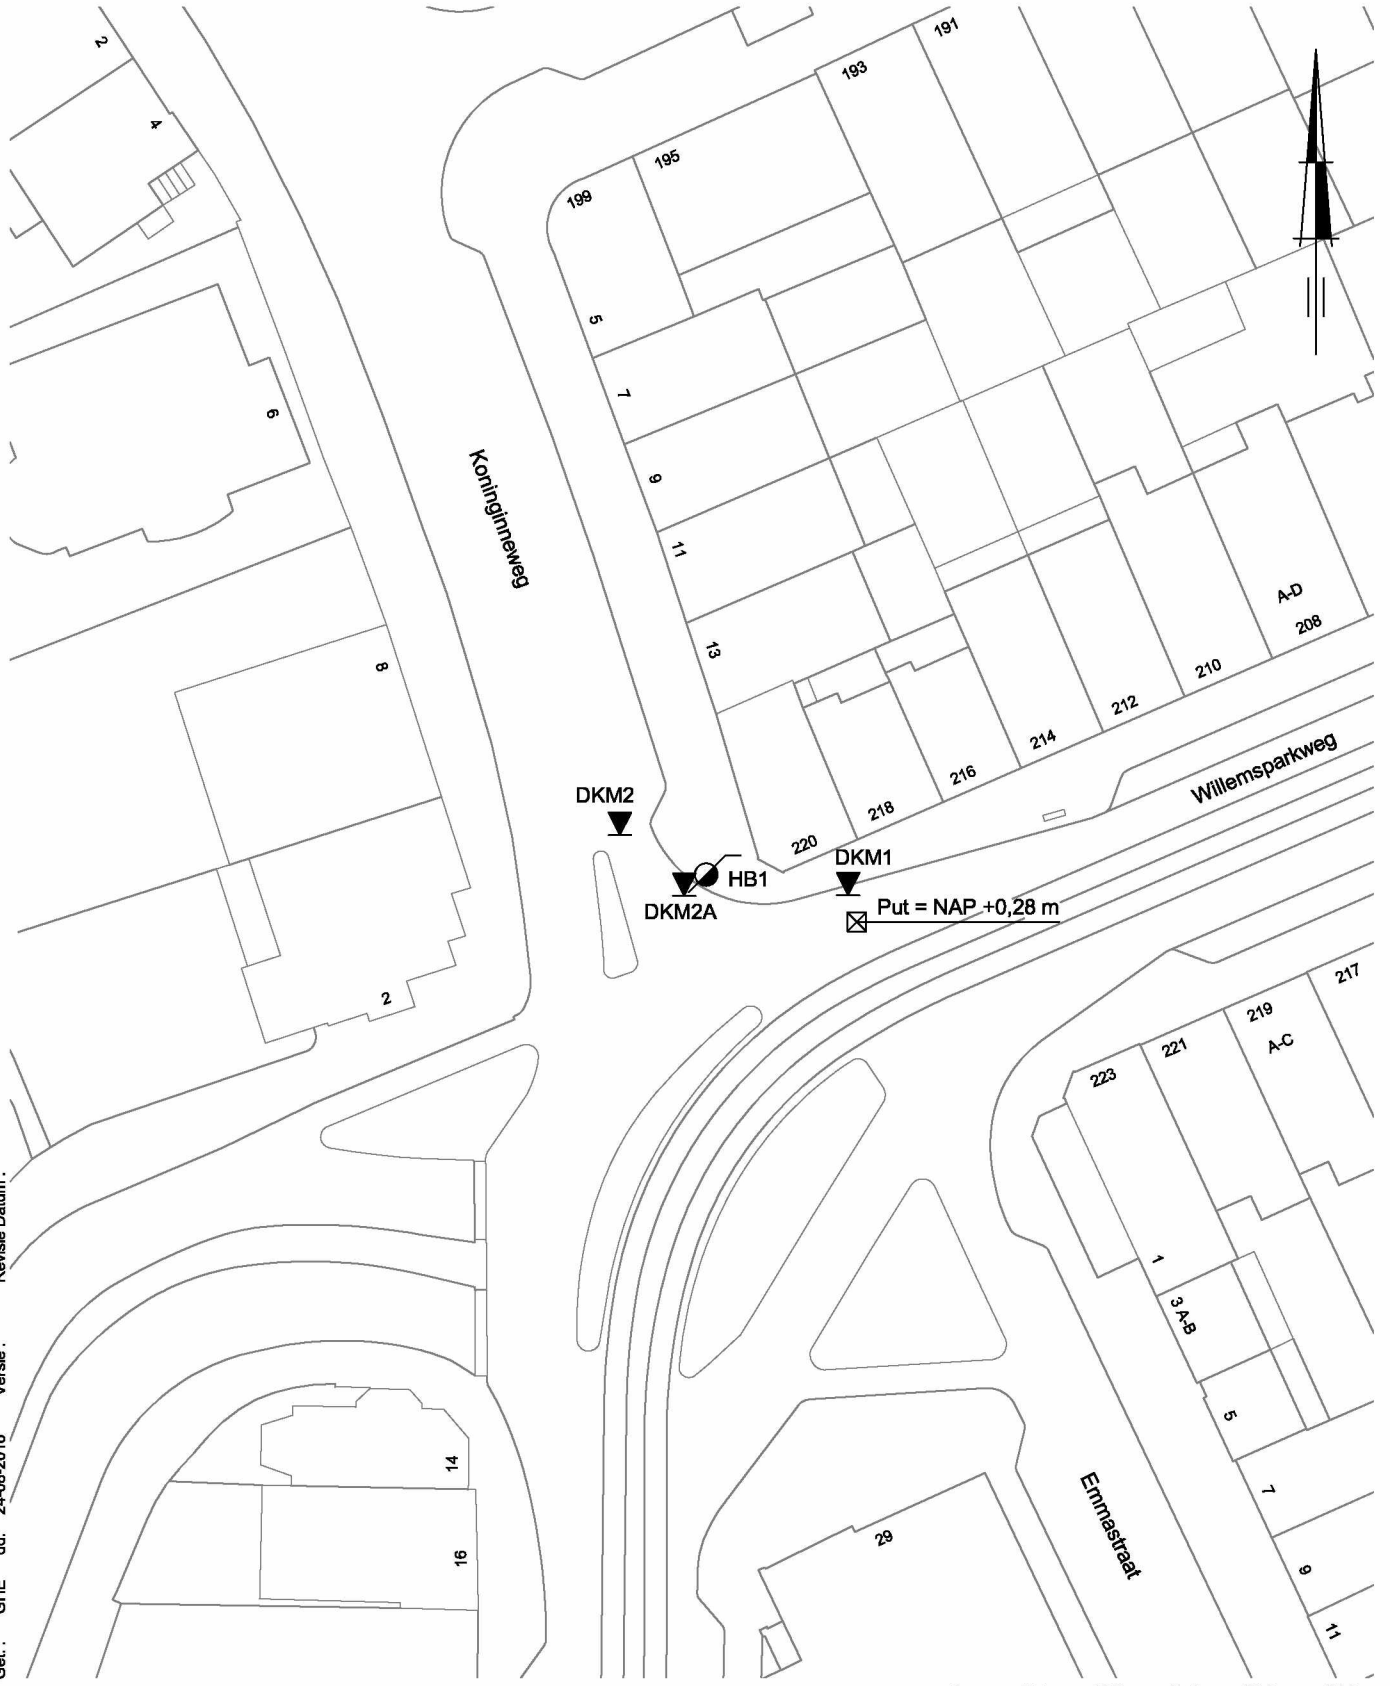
2
4
6
8
2
14
16
Koninginneweg
199
195
193
191
5
7
9
11
13
A-D
208
210
212
214
216
218
220
Willemsparkweg
DKM2
DKM2A
HB1
DKM1
Put = NAP +0,28 m
217
219
A-C
221
223
1
3 A-B
5
7
9
11
Emmastraat
29
Get. : GRE dd. 24-08-2010 Versie : Revisie Datum :